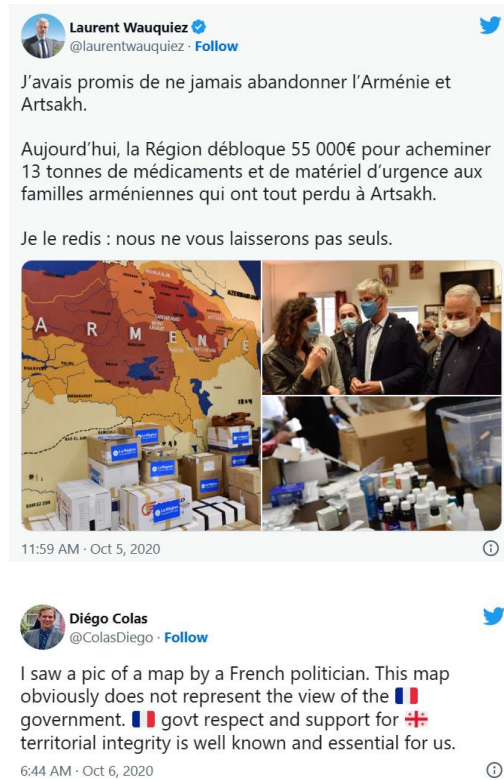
Laurent Wauquiez
@laurentwauquiez · Follow

J'avais promis de ne jamais abandonner l'Arménie et Artsakh.

Aujourd'hui, la Région débloque 55 000€ pour acheminer 13 tonnes de médicaments et de matériel d'urgence aux familles arméniennes qui ont tout perdu à Artsakh.

Je le redis : nous ne vous laisserons pas seuls.

A R M E N I E

11:59 AM · Oct 5, 2020

Diégo Colas
@ColasDiego · Follow

I saw a pic of a map by a French politician. This map obviously does not represent the view of the 🇫🇷 government. 🇫🇷 govt respect and support for 🇬🇪 territorial integrity is well known and essential for us.

6:44 AM · Oct 6, 2020